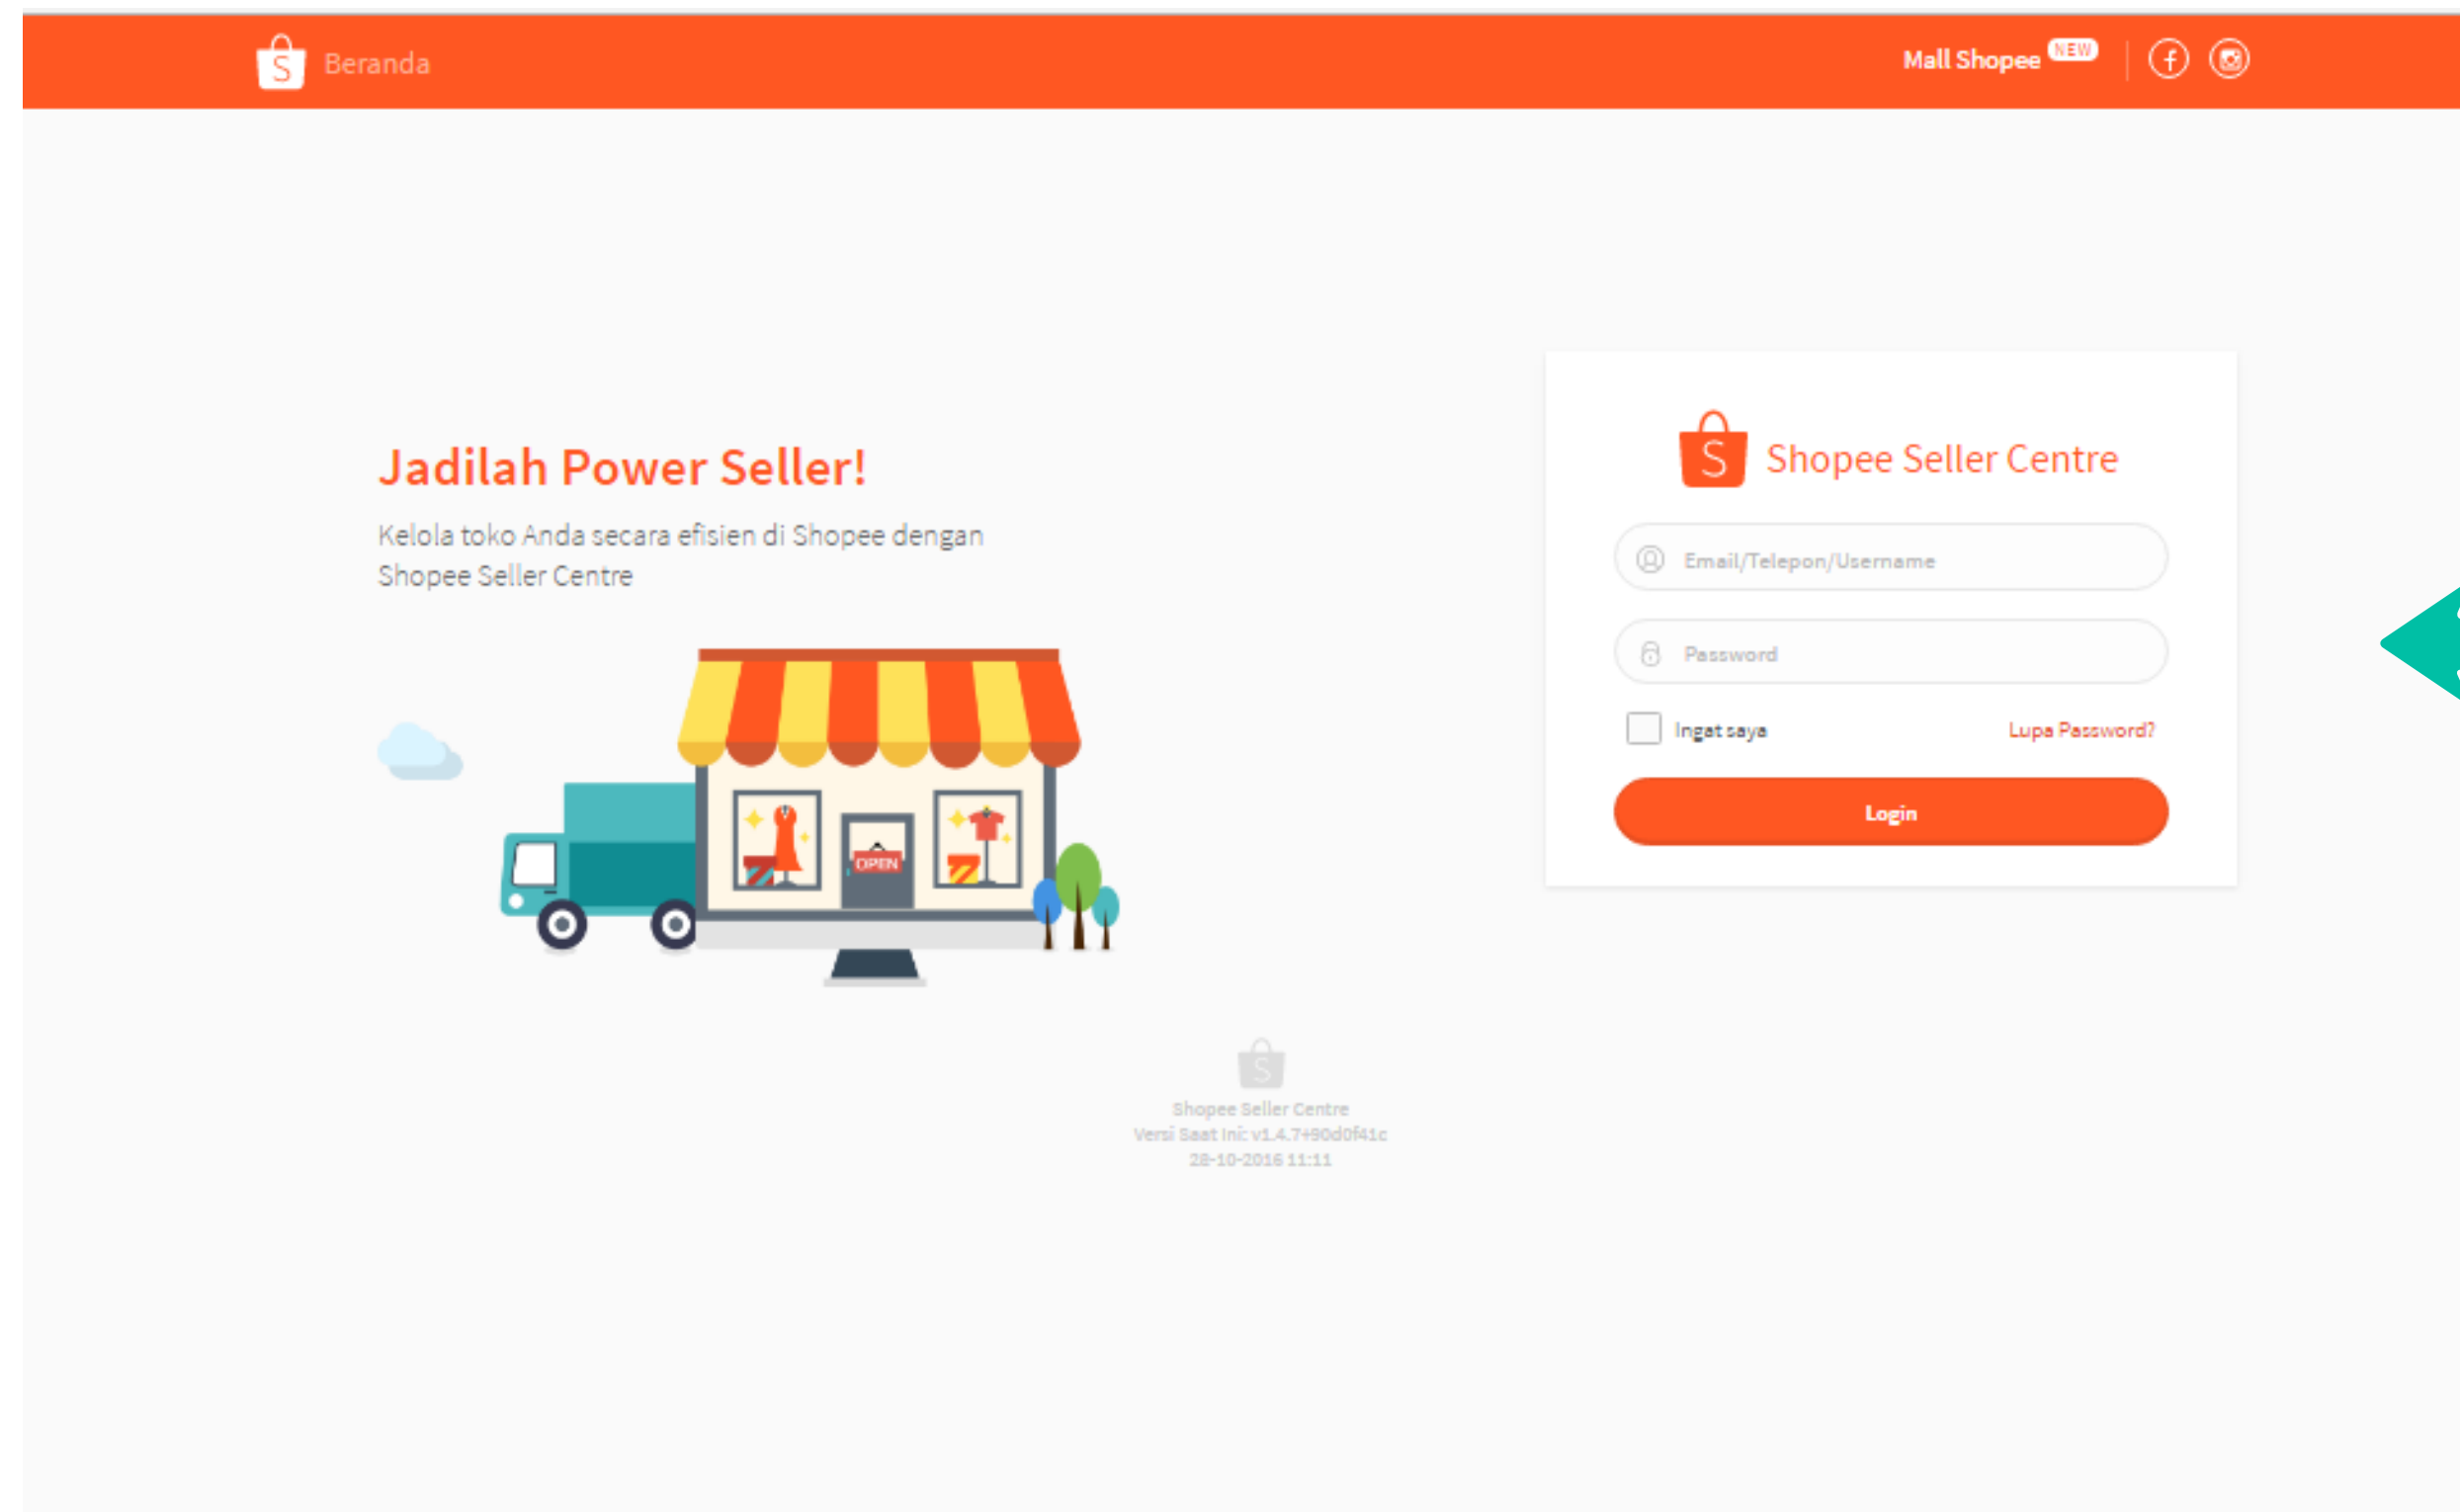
Beranda

Mall Shopee NEW

Jadilah Power Seller!

Kelola toko Anda secara efisien di Shopee dengan Shopee Seller Centre

OPEN

Shopee Seller Centre

Email/Telepon/Username

Password

Ingat saya

Lupa Password?

Login

Shopee Seller Centre
Versi Saat Ini: v1.4.7+90d0f41c
28-10-2016 11:11